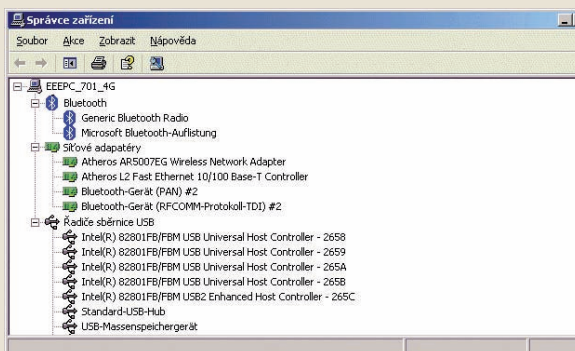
Správce zařízení

Soubor Akce Zobrazit Nápověda

EEEPC_701_4G
Bluetooth
Generic Bluetooth Radio
Microsoft Bluetooth-Auflistung
Síťové adapatéry
Atheros AR5007EG Wireless Network Adapter
Atheros L2 Fast Ethernet 10/100 Base-T Controller
Bluetooth-Gerät (PAN) #2
Bluetooth-Gerät (RFCOMM-Protokoll-TDI) #2
Řadiče sběrnice USB
Intel(R) 82801FB/FBM USB Universal Host Controller - 2658
Intel(R) 82801FB/FBM USB Universal Host Controller - 2659
Intel(R) 82801FB/FBM USB Universal Host Controller - 265A
Intel(R) 82801FB/FBM USB Universal Host Controller - 265B
Intel(R) 82801FB/FBM USB2 Enhanced Host Controller - 265C
Standard-USB-Hub
USB-Massenspeichergerät